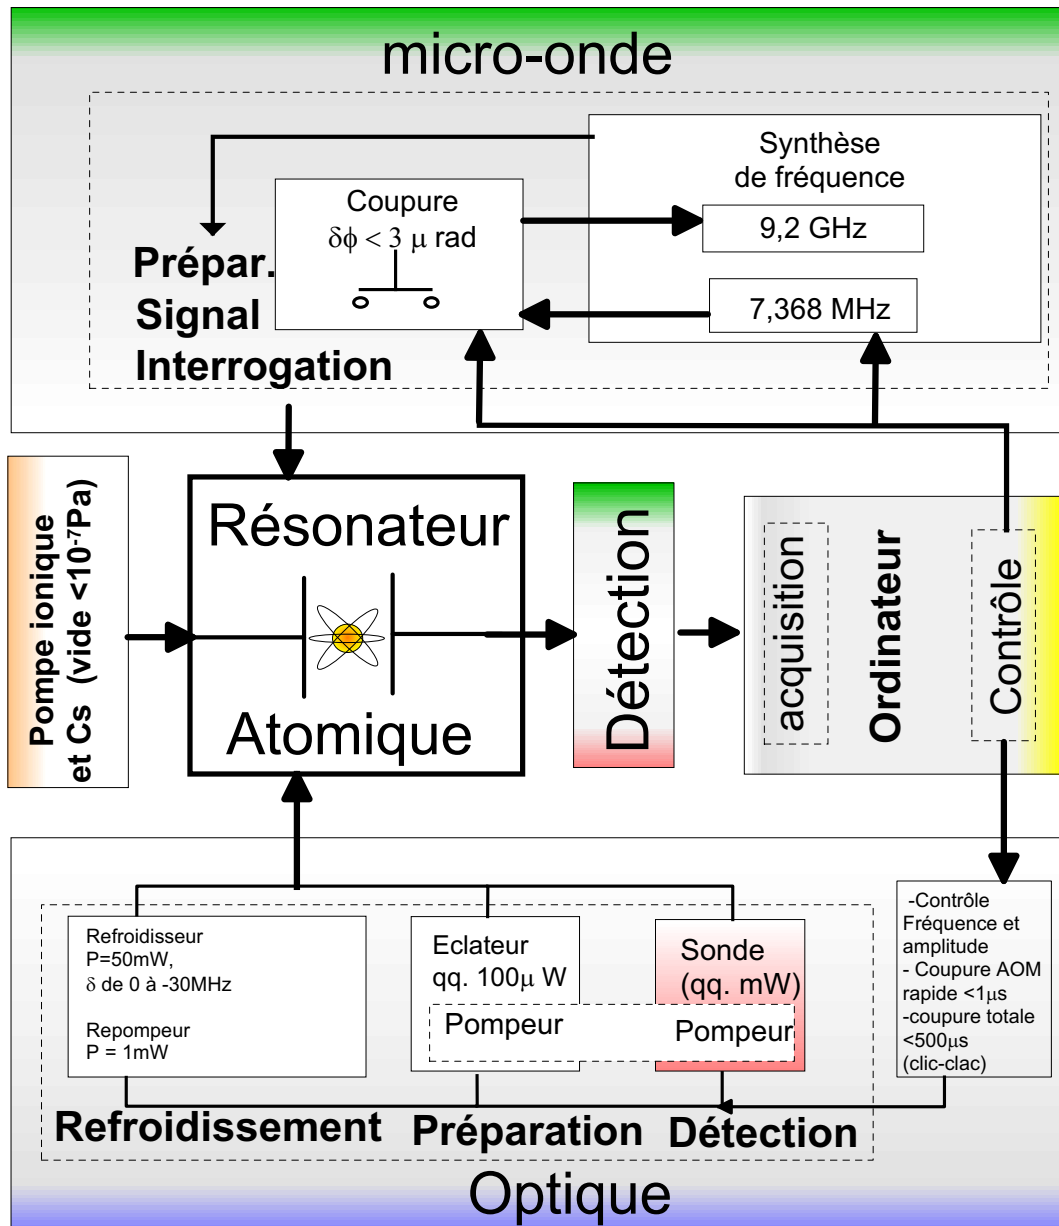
micro-onde

Synthèse de fréquence

Coupure $\delta\phi < 3\ \mu$ rad

9,2 GHz

7,368 MHz

Prépar. Signal Interrogation

Pompe ionique et Cs (vide <$10^{-7}$Pa)

Résonateur

Atomique

Détection

acquisition

Ordinateur

Contrôle

Refroidisseur
P=50mW,
$\delta$ de 0 à -30MHz

Repompeur
P = 1mW

Eclateur
qq. 100$\mu$ W

Sonde
(qq. mW)

Pompeur

Pompeur

-Contrôle Fréquence et amplitude
- Coupure AOM rapide <1$\mu$s
-coupure totale <500$\mu$s
(clic-clac)

Refroidissement

Préparation

Détection

Optique